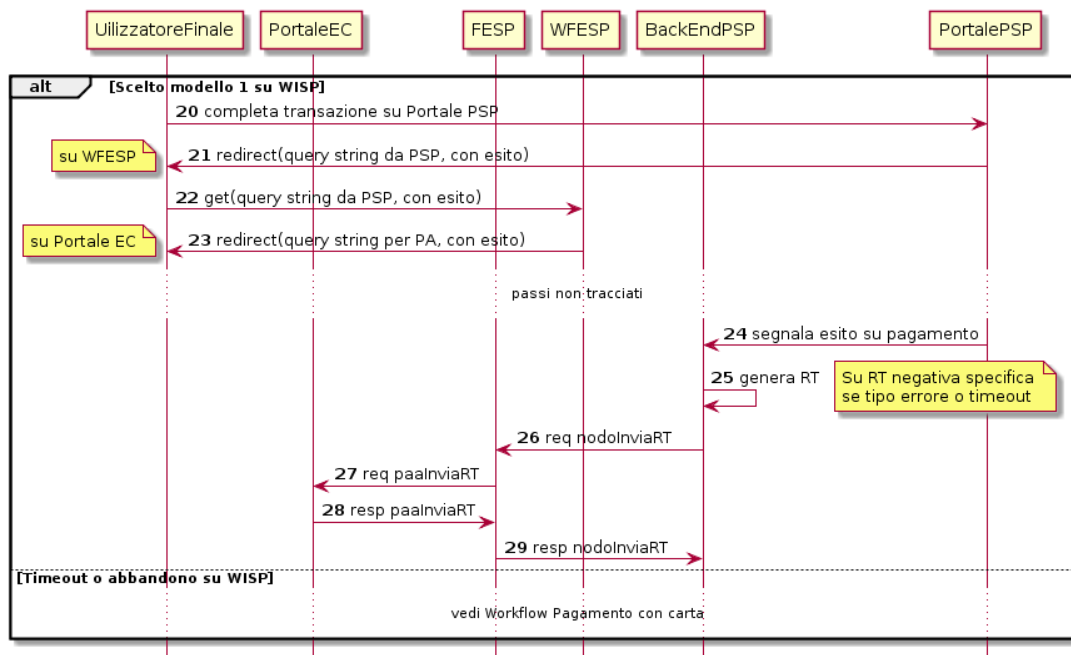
UilizzatoreFinale PortaleEC FESP WFESP BackEndPSP PortalePSP

alt [Scelto modello 1 su WISP]

**20** completa transazione su Portale PSP

su WFESP

**21** redirect(query string da PSP, con esito)

**22** get(query string da PSP, con esito)

su Portale EC

**23** redirect(query string per PA, con esito)

passi non tracciati

**24** segnala esito su pagamento

**25** genera RT

Su RT negativa specifica se tipo errore o timeout

**26** req nodoInviaRT

**27** req paaInviaRT

**28** resp paaInviaRT

**29** resp nodoInviaRT

[Timeout o abbandono su WISP]

vedi Workflow Pagamento con carta